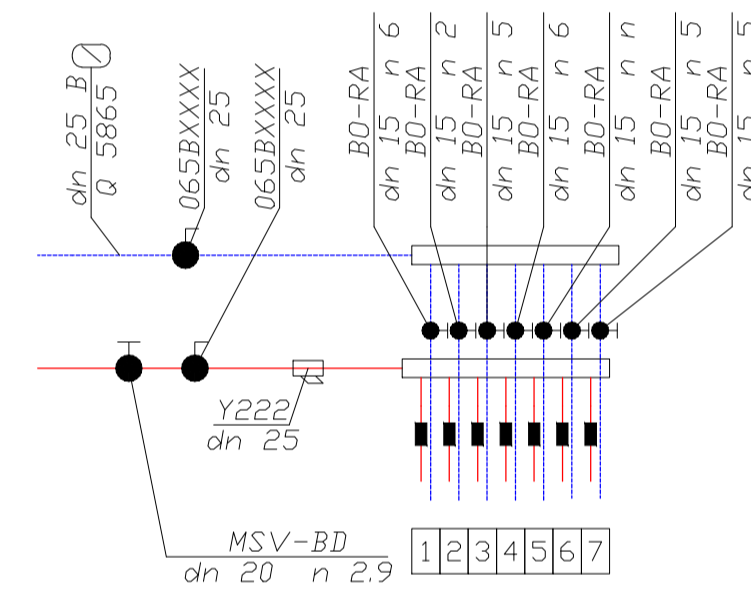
dn 25 B ∅
Q 5865

065BXXXX
dn 25

065BXXXX
dn 25

BO-RA
dn 15 n 6

BO-RA
dn 15 n 2

BO-RA
dn 15 n 5

BO-RA
dn 15 n 6

BO-RA
dn 15 n n

BO-RA
dn 15 n n

BO-RA
dn 15 n 5

dn 15

Y222
dn 25

MSV-BD
dn 20 n 2.9

| 1 | 2 | 3 | 4 | 5 | 6 | 7 |
|---|---|---|---|---|---|---|